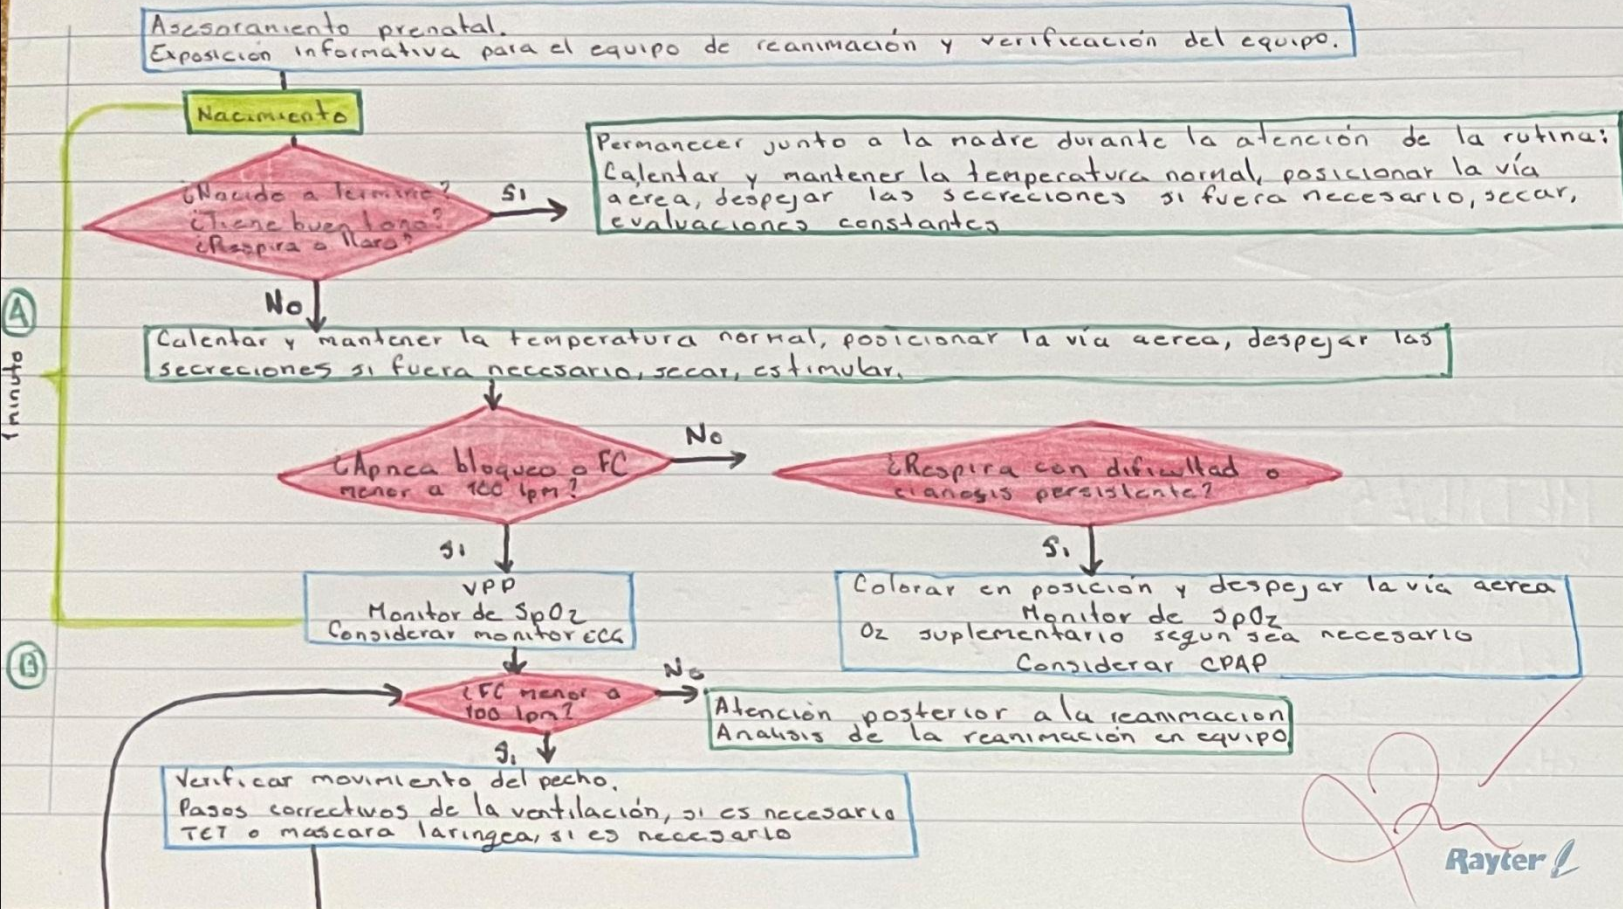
Asesoramiento prenatal.
Exposición informativa para el equipo de reanimación y verificación del equipo.

Nacimiento

¿Nacido a término?
¿Tiene buen tono?
¿Respira o llora?

Si

Permanecer junto a la madre durante la atención de la rutina: Calentar y mantener la temperatura normal, posicionar la vía aérea, despejar las secreciones si fuera necesario, secar, evaluaciones constantes

No

Ⓐ

1 minuto

Calentar y mantener la temperatura normal, posicionar la vía aerea, despejar las secreciones si fuera necesario, secar, estimular.

¿Apnea bloqueo o FC menor a 100 lpm?

No

¿Respira con dificultad o cianosis persistente?

Si

Si

VPP
Monitor de SpO2
Considerar monitor ECG

Colorar en posición y despejar la vía aerea
Monitor de SpO2
O2 suplementario según sea necesario
Considerar CPAP

Ⓑ

¿FC menor a 100 lpm?

No

Atención posterior a la reanimacion
Análisis de la reanimación en equipo

Si

Verificar movimiento del pecho.
Pasos correctivos de la ventilación, si es necesario
TET o mascara laringea, si es necesario

Rayter